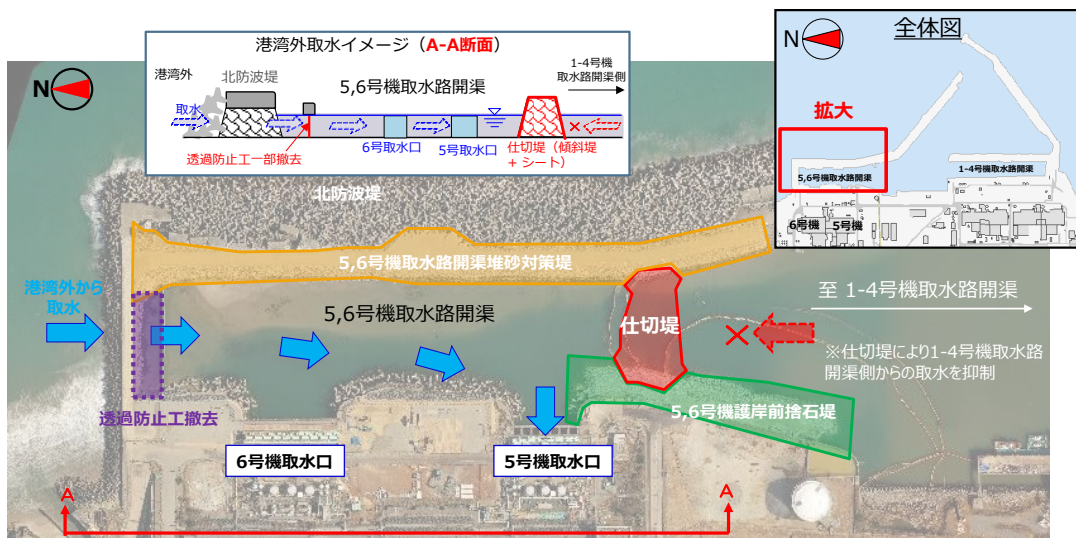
港湾外取水イメージ（A-A断面）

港湾外

北防波堤

5,6号機取水路開渠

1-4号機取水路開渠側

取水

透過防止工一部撤去

6号取水口

5号取水口

仕切堤（傾斜堤＋シート）

N

全体図

拡大

5,6号機取水路開渠

1-4号機取水路開渠

6号機

5号機

N

北防波堤

5,6号機取水路開渠堆砂対策堤

港湾外から取水

5,6号機取水路開渠

仕切堤

至 1-4号機取水路開渠

※仕切堤により1-4号機取水路開渠側からの取水を抑制

5,6号機護岸前捨石堤

透過防止工撤去

6号機取水口

5号機取水口

A

A